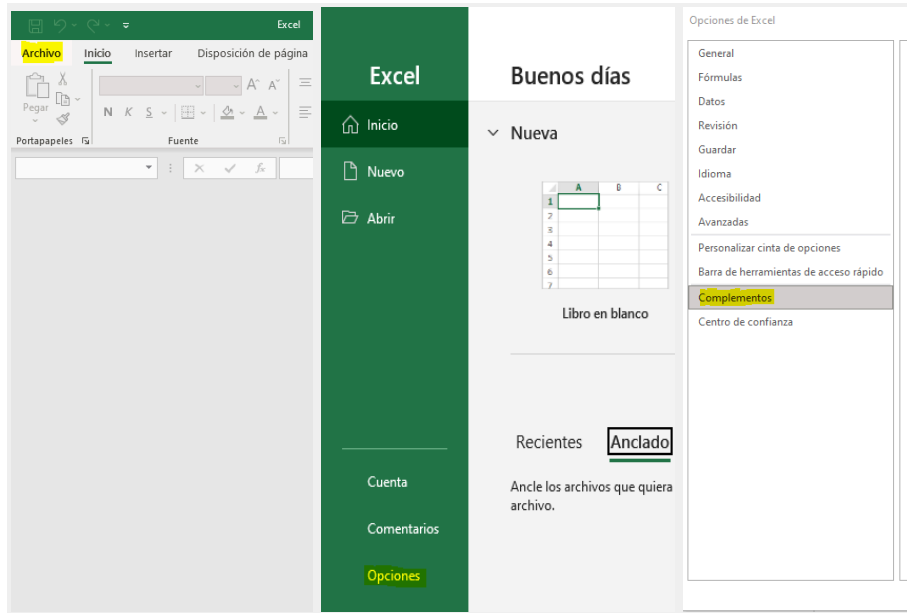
Excel

Archivo Inicio Insertar Disposición de página

Pegar

N K S

A A

Portapapeles

Fuente

fx

Excel

Inicio

Nuevo

Abrir

Cuenta

Comentarios

Opciones

Buenos días

Nueva

| | A | B | C |
|---|---|---|---|
| 1 | | | |
| 2 | | | |
| 3 | | | |
| 4 | | | |
| 5 | | | |
| 6 | | | |
| 7 | | | |

Libro en blanco

Recientes Anclado

Ancle los archivos que quiera archivo.

Opciones de Excel

General
Fórmulas
Datos
Revisión
Guardar
Idioma
Accesibilidad
Avanzadas
Personalizar cinta de opciones
Barra de herramientas de acceso rápido
Complementos
Centro de confianza